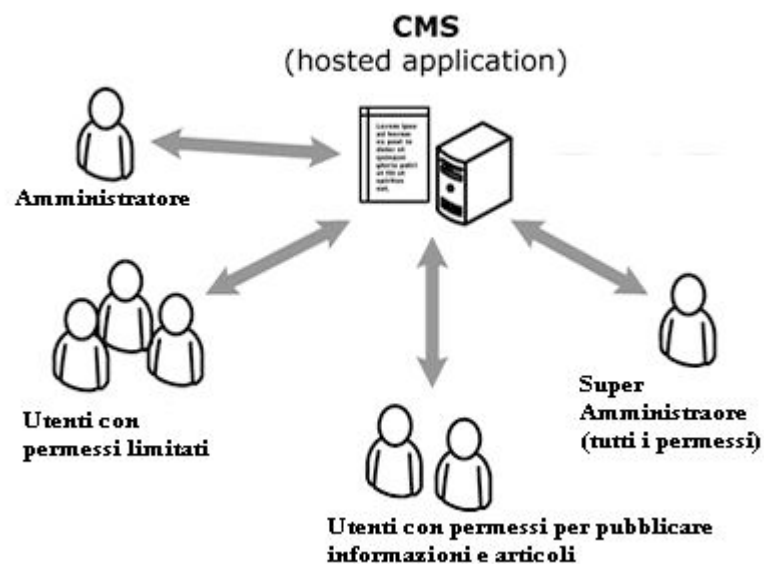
CMS
(hosted application)

Lorem ipsu ad hocme ex posit si dolor sit ipsmaret gloria patri et filii et spiritus sct.

Amministratore

Utenti con permessi limitati

Utenti con permessi per pubblicare informazioni e articoli

Super Amministraore (tutti i permessi)